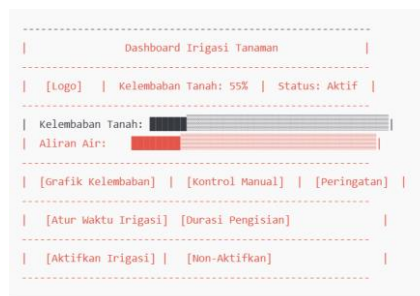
------------------------------------------
| Dashboard Irigasi Tanaman |
------------------------------------------
| [Logo] | Kelembaban Tanah: 55% | Status: Aktif |
------------------------------------------
| Kelembaban Tanah: |
| Aliran Air: |
------------------------------------------
| [Grafik Kelembaban] | [Kontrol Manual] | [Peringatan] |
------------------------------------------
| [Atur Waktu Irigasi] [Durasi Pengisian] |
------------------------------------------
| [Aktifkan Irigasi] | [Non-Aktifkan] |
------------------------------------------